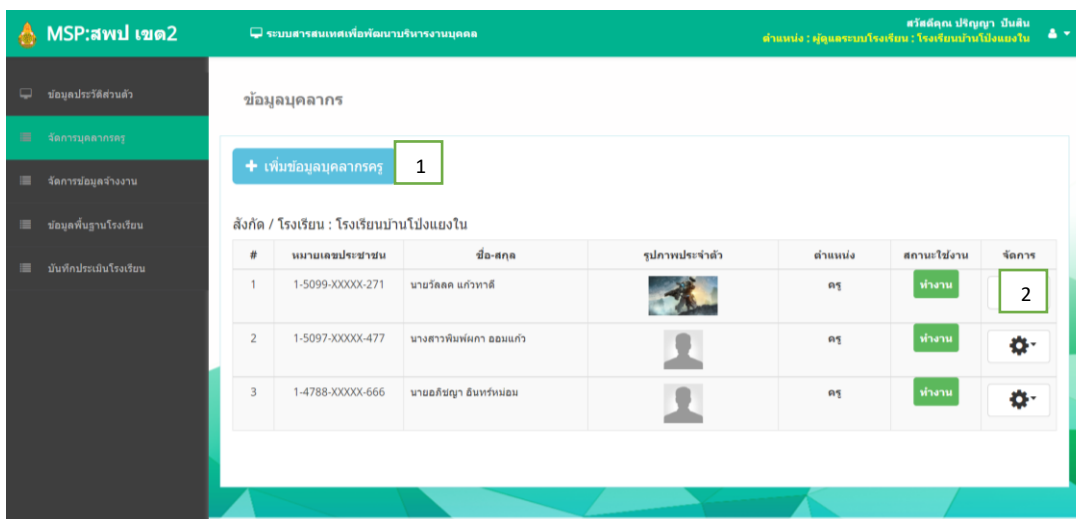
MSP:สพป เขต2

ระบบสารสนเทศเพื่อพัฒนาบริหารงานบุคคล

สวัสดีคุณ ปริญญา ปันดิน
ตำแหน่ง : ผู้ดูแลระบบโรงเรียน : โรงเรียนบ้านโป่งแยงใน

ข้อมูลประวัติส่วนตัว
จัดการบุคลากรครู
จัดการข้อมูลจ้างงาน
ข้อมูลพื้นฐานโรงเรียน
บันทึกประเมินโรงเรียน

ข้อมูลบุคลากร

+ เพิ่มข้อมูลบุคลากรครู

1

สังกัด / โรงเรียน : โรงเรียนบ้านโป่งแยงใน

| # | หมายเลขประชาชน | ชื่อ-สกุล | รูปภาพประจำตัว | ตำแหน่ง | สถานะใช้งาน | จัดการ |
|---|---|---|---|---|---|---|
| 1 | 1-5099-XXXXX-271 | นายวัลลภ แก้วทาดี | | ครู | ทำงาน | 2 |
| 2 | 1-5097-XXXXX-477 | นางสาวพิมพ์ผกา ออมแก้ว | | ครู | ทำงาน | |
| 3 | 1-4788-XXXXX-666 | นายอภิชญา อินทร์หม่อม | | ครู | ทำงาน | |